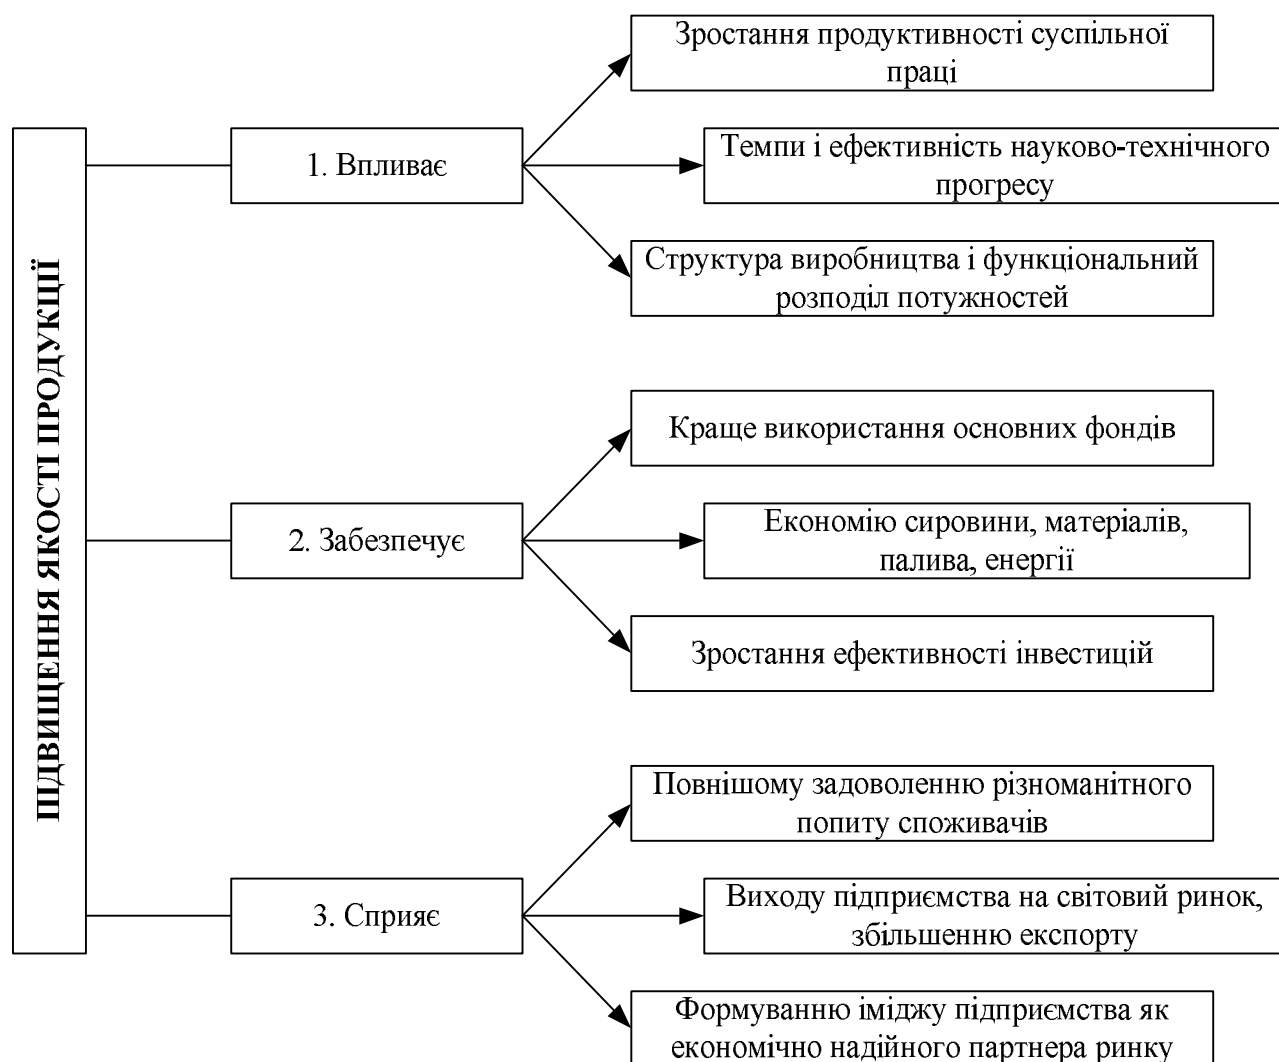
ПІДВИЩЕННЯ ЯКОСТІ ПРОДУКЦІЇ

1. Впливає

Зростання продуктивності суспільної праці

Темпи і ефективність науково-технічного прогресу

Структура виробництва і функціональний розподіл потужностей

2. Забезпечує

Краще використання основних фондів

Економію сировини, матеріалів, палива, енергії

Зростання ефективності інвестицій

3. Сприяє

Повнішому задоволенню різноманітного попиту споживачів

Виходу підприємства на світовий ринок, збільшенню експорту

Формуванню іміджу підприємства як економічно надійного партнера ринку